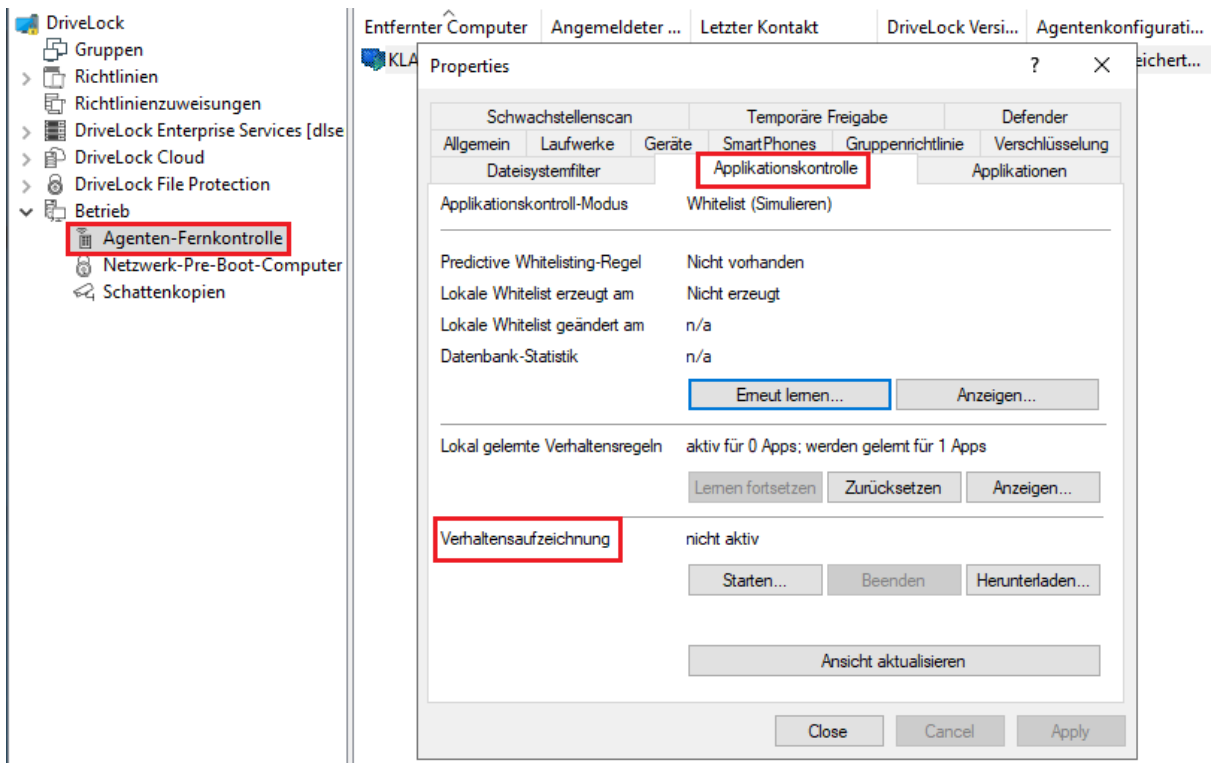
DriveLock
Gruppen
Richtlinien
Richtlinienzuweisungen
DriveLock Enterprise Services [dlse
DriveLock Cloud
DriveLock File Protection
Betrieb
Agenten-Fernkontrolle
Netzwerk-Pre-Boot-Computer
Schattenkopien

| Entfernter Computer | Angemeldeter ... | Letzter Kontakt | DriveLock Versi... | Agentenkonfigurati... |
|---|---|---|---|---|
| KLA | | | | eichert... |

Properties
?
X

Schwachstellenscan | Temporäre Freigabe | Defender
Allgemein | Laufwerke | Geräte | SmartPhones | Gruppenrichtlinie | Verschlüsselung
Dateisystemfilter | Applikationskontrolle | Applikationen

Applikationskontroll-Modus Whitelist (Simulieren)

Predictive Whitelisting-Regel Nicht vorhanden
Lokale Whitelist erzeugt am Nicht erzeugt
Lokale Whitelist geändert am n/a
Datenbank-Statistik n/a

Erneut lernen...
Anzeigen...

Lokal gelernte Verhaltensregeln aktiv für 0 Apps; werden gelernt für 1 Apps

Lernen fortsetzen
Zurücksetzen
Anzeigen...

Verhaltensaufzeichnung nicht aktiv

Starten...
Beenden
Herunterladen...

Ansicht aktualisieren

Close
Cancel
Apply